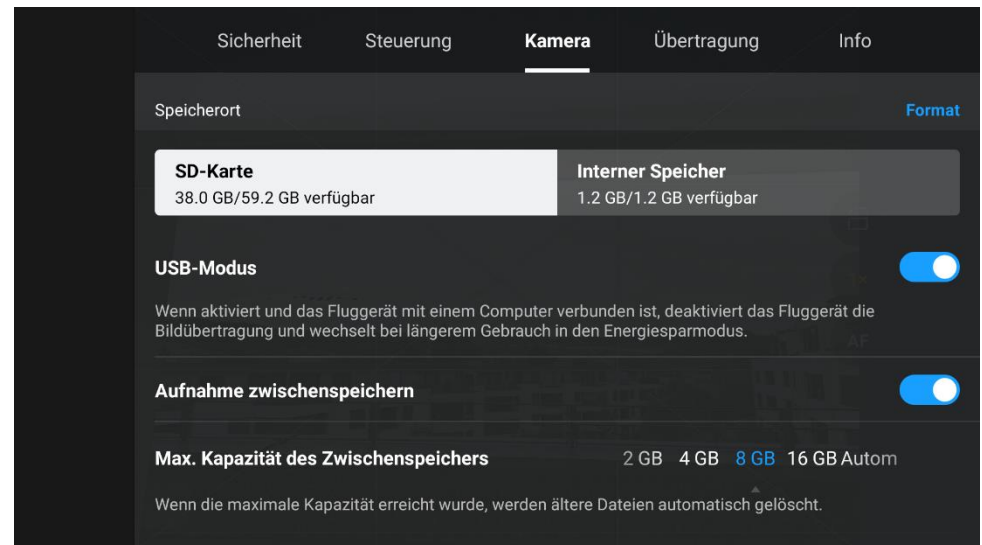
Sicherheit Steuerung Kamera Übertragung Info

Speicherort

Format

SD-Karte
38.0 GB/59.2 GB verfügbar

Interner Speicher
1.2 GB/1.2 GB verfügbar

USB-Modus

Wenn aktiviert und das Fluggerät mit einem Computer verbunden ist, deaktiviert das Fluggerät die Bildübertragung und wechselt bei längerem Gebrauch in den Energiesparmodus.

Aufnahme zwischenspeichern

Max. Kapazität des Zwischenspeichers

2 GB 4 GB 8 GB 16 GB Autom

Wenn die maximale Kapazität erreicht wurde, werden ältere Dateien automatisch gelöscht.